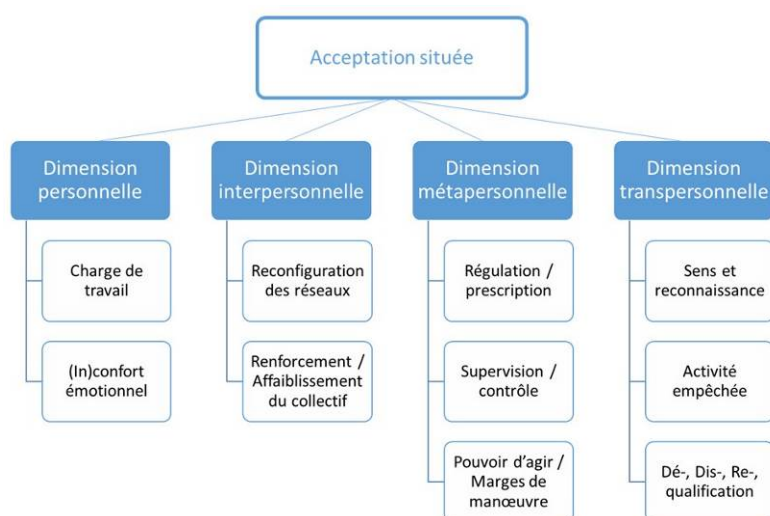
Acceptation située

Dimension personnelle

Charge de travail

(In)confort émotionnel

Dimension interpersonnelle

Reconfiguration des réseaux

Renforcement / Affaiblissement du collectif

Dimension métapersonnelle

Régulation / prescription

Supervision / contrôle

Pouvoir d'agir / Marges de manœuvre

Dimension transpersonnelle

Sens et reconnaissance

Activité empêchée

Dé-, Dis-, Re-, qualification